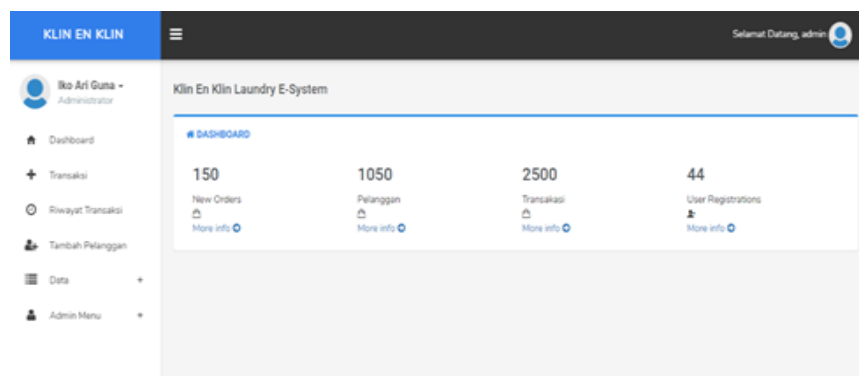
KLIN EN KLIN

Selamat Datang, admin

Iko Ari Guna
Administrator

Dashboard
Transaksi
Riwayat Transaksi
Tambah Pelanggan
Data +
Admin Menu +

Klin En Klin Laundry E-System

DASHBOARD

| 150 | 1050 | 2500 | 44 |
|---|---|---|---|
| New Orders | Pelanggan | Transakasi | User Registrations |
| More info | More info | More info | More info |